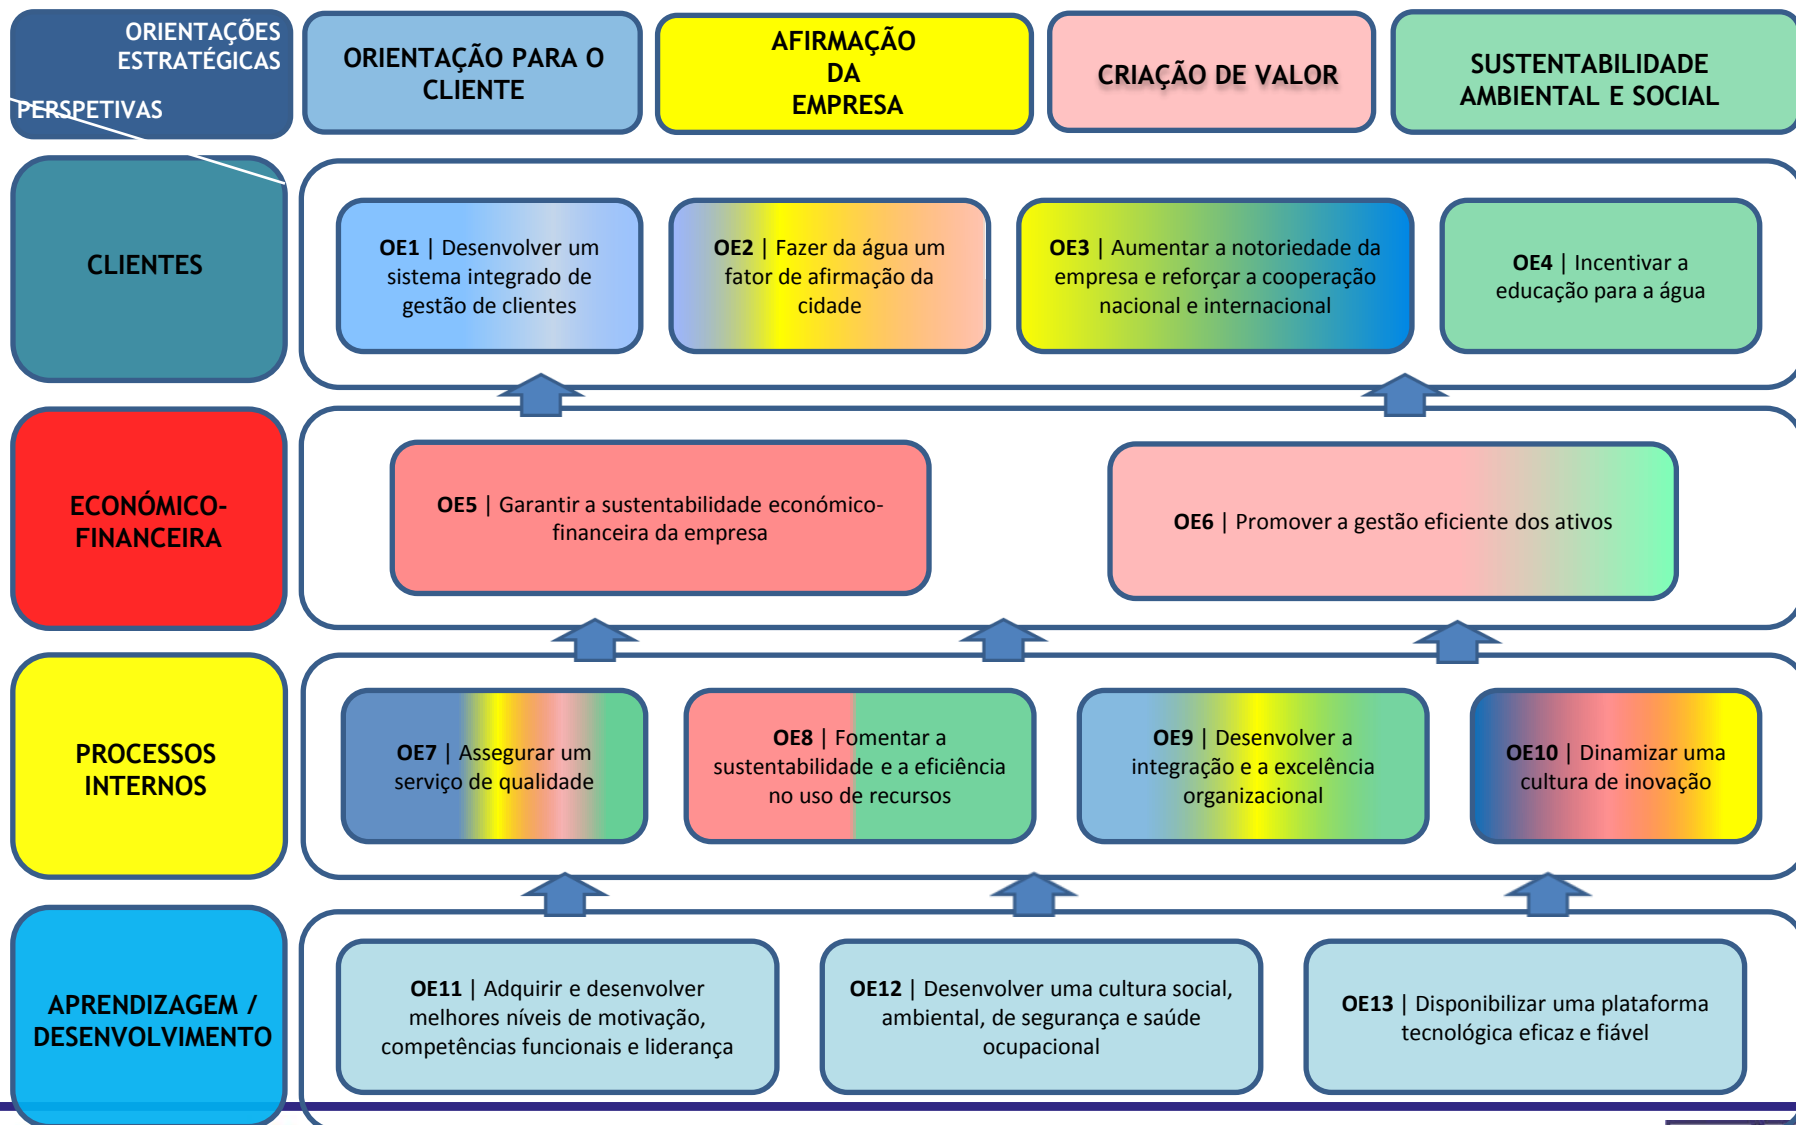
ORIENTAÇÕES ESTRATÉGICAS

PERSPETIVAS

ORIENTAÇÃO PARA O CLIENTE

AFIRMAÇÃO DA EMPRESA

CRIAÇÃO DE VALOR

SUSTENTABILIDADE AMBIENTAL E SOCIAL

CLIENTES

OE1 | Desenvolver um sistema integrado de gestão de clientes

OE2 | Fazer da água um fator de afirmação da cidade

OE3 | Aumentar a notoriedade da empresa e reforçar a cooperação nacional e internacional

OE4 | Incentivar a educação para a água

ECONÓMICO-FINANCEIRA

OE5 | Garantir a sustentabilidade económico-financeira da empresa

OE6 | Promover a gestão eficiente dos ativos

PROCESSOS INTERNOS

OE7 | Assegurar um serviço de qualidade

OE8 | Fomentar a sustentabilidade e a eficiência no uso de recursos

OE9 | Desenvolver a integração e a excelência organizacional

OE10 | Dinamizar uma cultura de inovação

APRENDIZAGEM / DESENVOLVIMENTO

OE11 | Adquirir e desenvolver melhores níveis de motivação, competências funcionais e liderança

OE12 | Desenvolver uma cultura social, ambiental, de segurança e saúde ocupacional

OE13 | Disponibilizar uma plataforma tecnológica eficaz e fiável